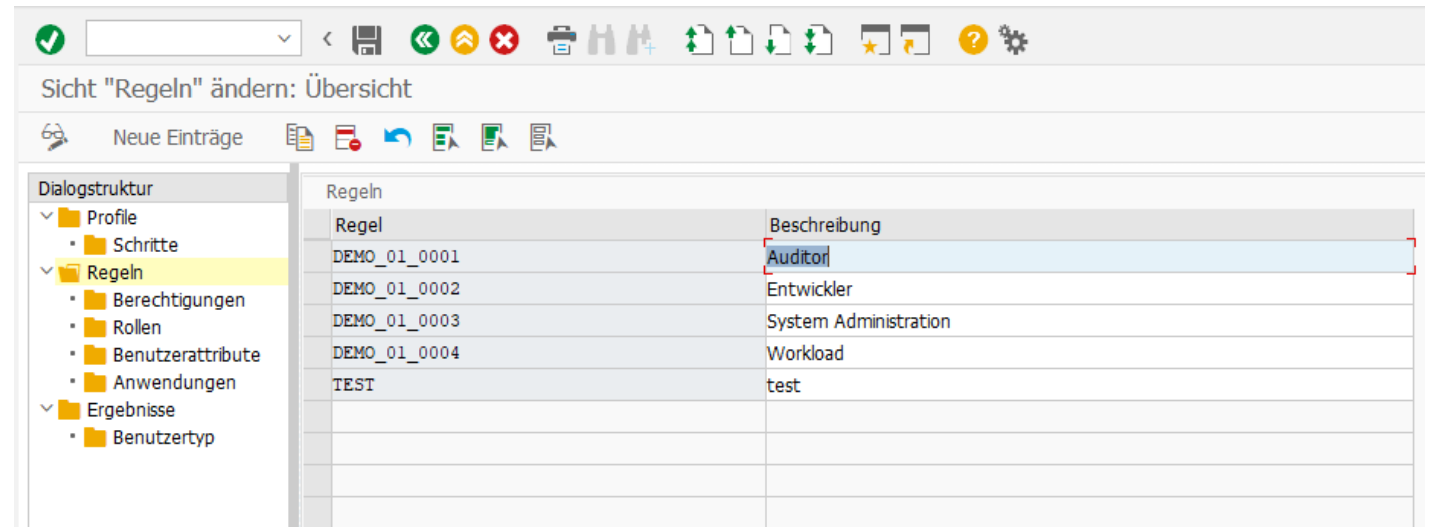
Sicht "Regeln" ändern: Übersicht

Neue Einträge

Dialogstruktur
Profile
Schritte
Regeln
Berechtigungen
Rollen
Benutzerattribute
Anwendungen
Ergebnisse
Benutzertyp

Regeln

| Regel | Beschreibung |
|---|---|
| DEMO_01_0001 | Auditor |
| DEMO_01_0002 | Entwickler |
| DEMO_01_0003 | System Administration |
| DEMO_01_0004 | Workload |
| TEST | test |